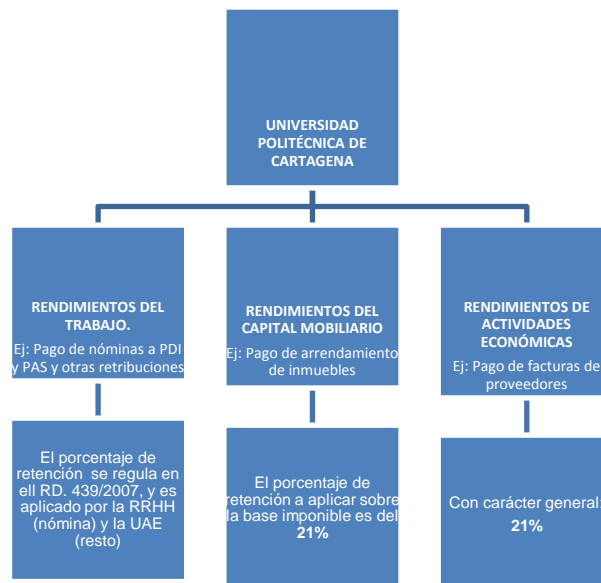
UNIVERSIDAD POLITÉCNICA DE CARTAGENA

RENDIMIENTOS DEL TRABAJO.
Ej: Pago de nóminas a PDI y PAS y otras retribuciones

El porcentaje de retención se regula en ell RD. 439/2007, y es aplicado por la RRHH (nómina) y la UAE (resto)

RENDIMIENTOS DEL CAPITAL MOBILIARIO
Ej: Pago de arrendamiento de inmuebles

El porcentaje de retención a aplicar sobre la base imponible es del 21%

RENDIMIENTOS DE ACTIVIDADES ECONÓMICAS
Ej: Pago de facturas de proveedores

Con carácter general 21%